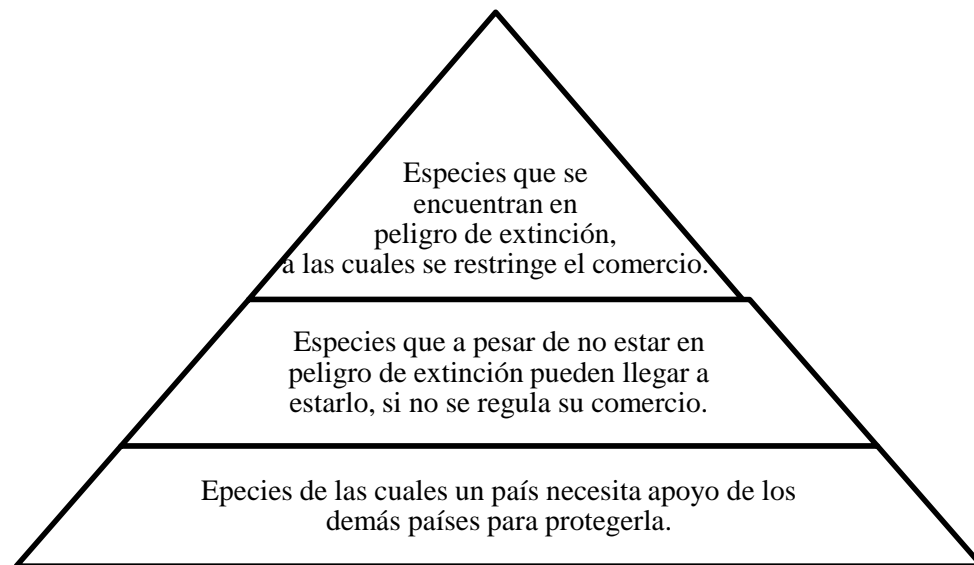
Especies que se encuentran en peligro de extinción, a las cuales se restringe el comercio.

Especies que a pesar de no estar en peligro de extinción pueden llegar a estarlo, si no se regula su comercio.

Epecies de las cuales un país necesita apoyo de los demás países para protegerla.